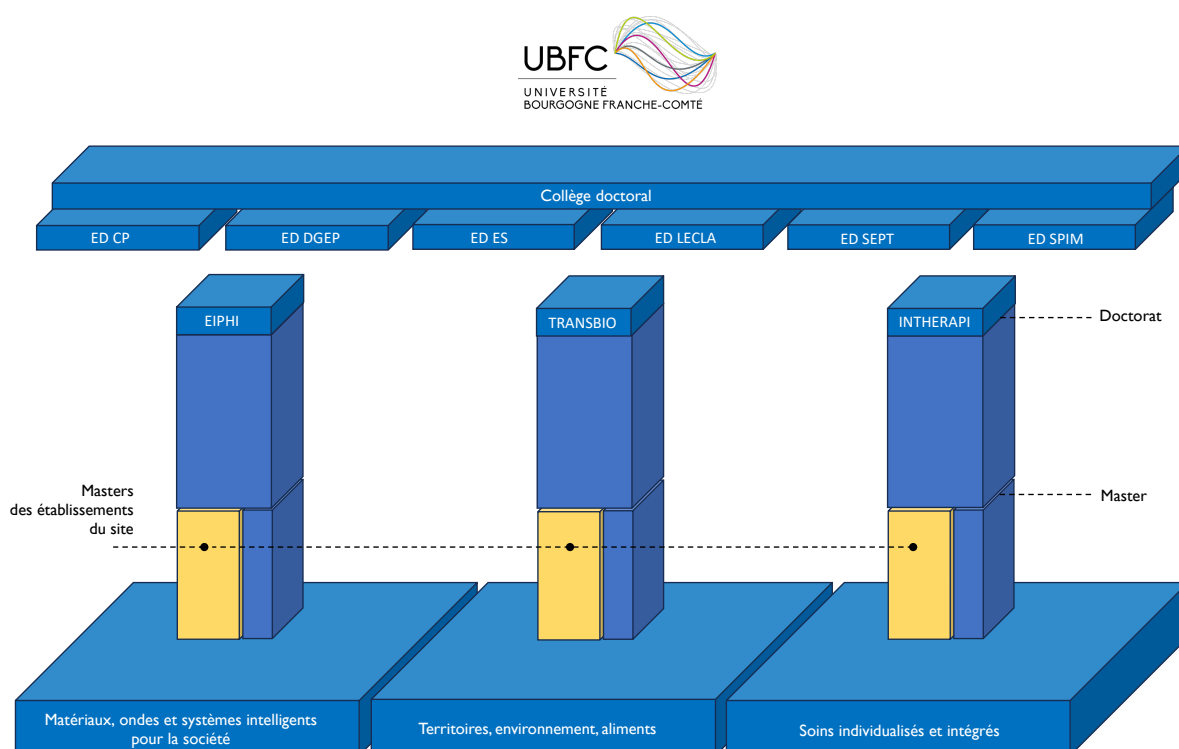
UBFC
UNIVERSITÉ
BOURGOGNE FRANCHE-COMTÉ

Collège doctoral

ED CP

ED DGEP

ED ES

ED LECLA

ED SEPT

ED SPIM

EIPHI

TRANSBIO

INTHERAPI

Doctorat

Master

Masters des établissements du site

Matériaux, ondes et systèmes intelligents pour la société

Territoires, environnement, aliments

Soins individualisés et intégrés